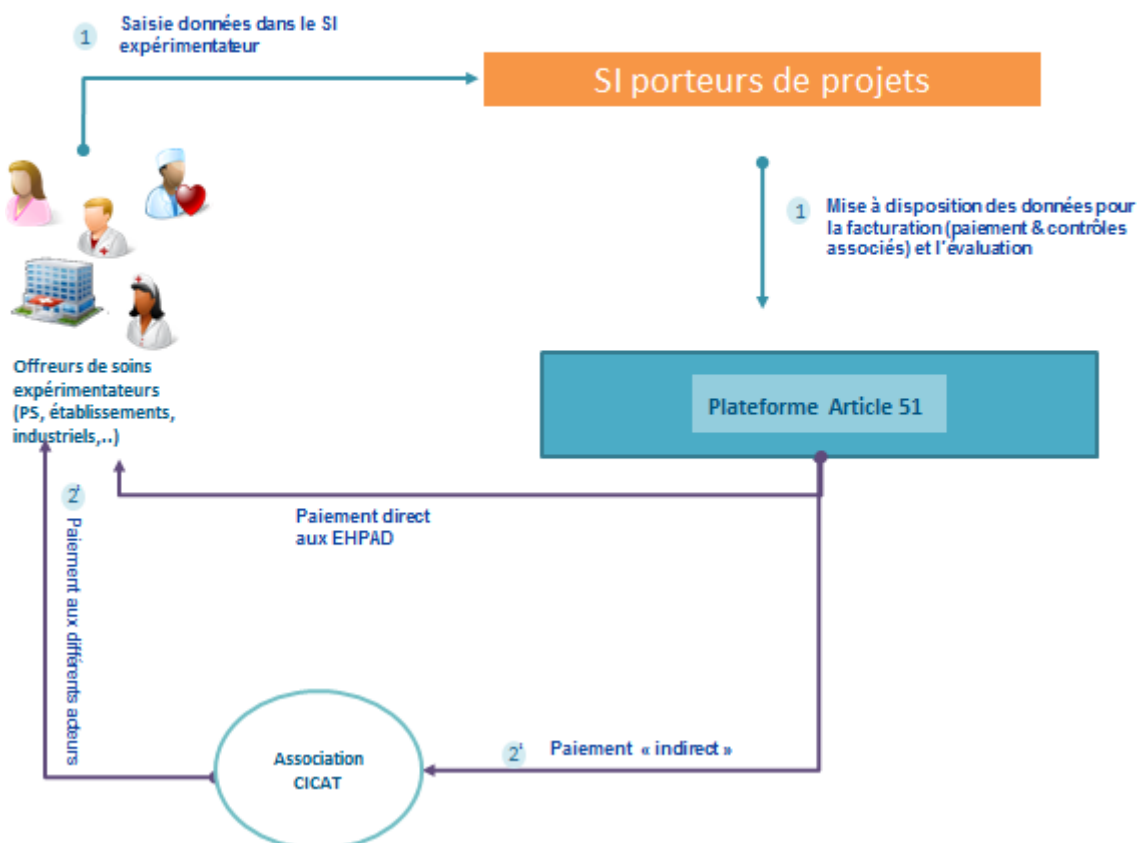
1 Saisie données dans le SI expérimentateur

SI porteurs de projets

1 Mise à disposition des données pour la facturation (paiement & contrôles associés) et l'evaluation

Offreurs de soins expérimentateurs (PS, établissements, industriels,..)

Plateforme Article 51

2' Paiement aux différents acteurs

Paiement direct aux EHPAD

Association CICAT

2' Paiement « indirect »